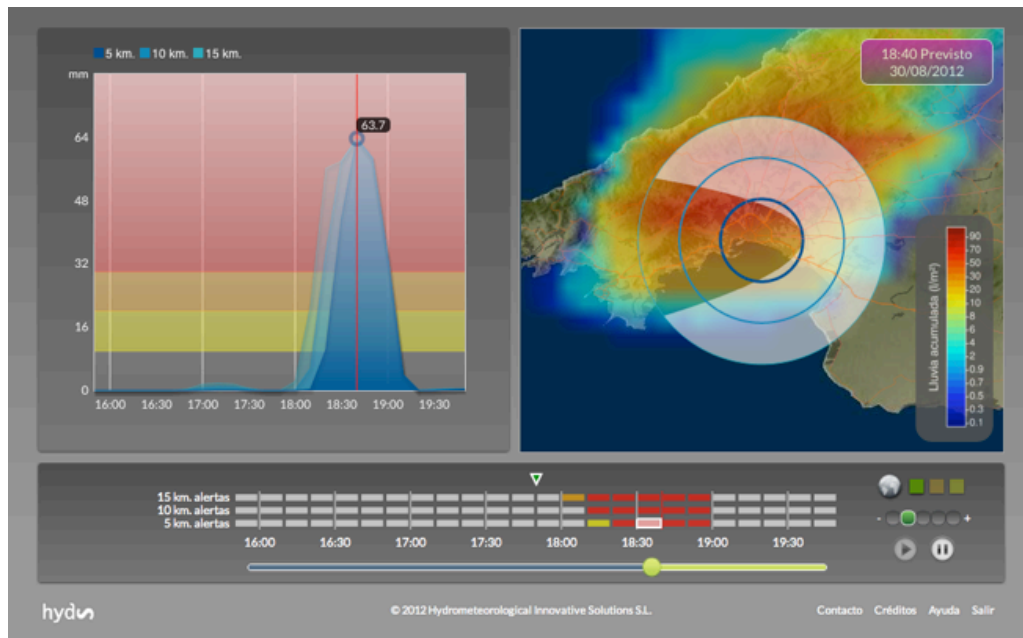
5 km. 10 km. 15 km.

mm

64

48

32

16

0

63.7

16:00 16:30 17:00 17:30 18:00 18:30 19:00 19:30

18:40 Previsto
30/08/2012

Lluvia acumulada (l/m²)

90
70
50
30
20
10
8
6
4
2
0.9
0.7
0.5
0.3
0.1

15 km. alertas
10 km. alertas
5 km. alertas

16:00 16:30 17:00 17:30 18:00 18:30 19:00 19:30

-
+

hydrus

© 2012 Hydrometeorological Innovative Solutions S.L.

Contacto Créditos Ayuda Salir